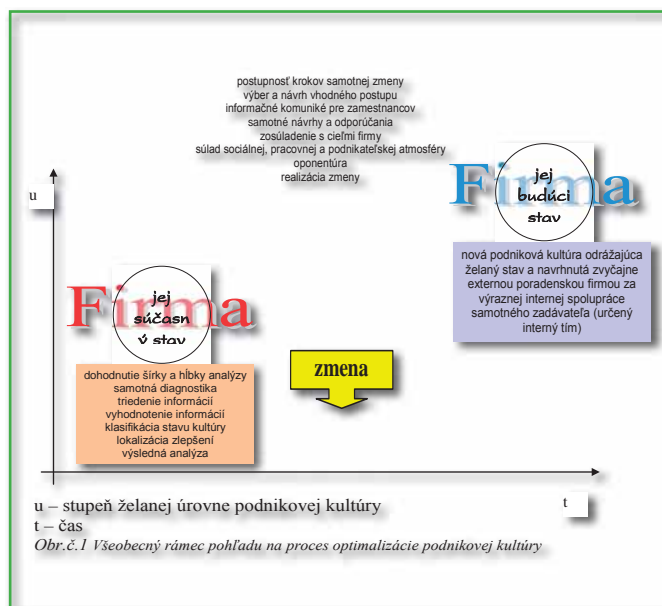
postupnosť krokov samotnej zmeny
výber a návrh vhodného postupu
informačné komuniké pre zamestnancov
samotné návrhy a odporúčania
zosúladenie s cieľmi firmy
súlad sociálnej, pracovnej a podnikateľskej atmosféry
oponentúra
realizácia zmeny

u

Firma

jej súčasný stav

dohodnutie šírky a hĺbky analýzy
samotná diagnostika
triedenie informácií
vyhodnotenie informácií
klasifikácia stavu kultúry
lokalizácia zlepšení
výsledná analýza

zmena

Firma

jej budúci stav

nová podniková kultúra odrážajúca želaný stav a navrhnutá zvyčajne externou poradenskou firmou za výraznej internej spolupráce samotného zadávateľa (určený interný tím)

t

u – stupeň želanej úrovne podnikovej kultúry
t – čas
Obr.č.1 Všeobecný rámec pohľadu na proces optimalizácie podnikovej kultúry